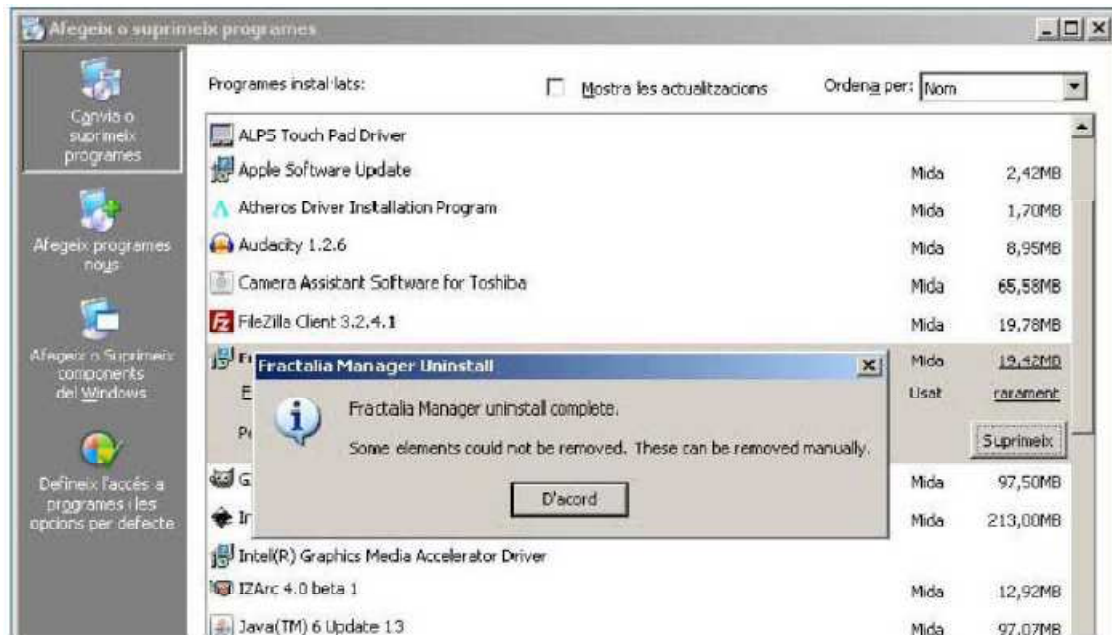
Afegeix o suprimeix programes

Canvia o suprimeix programes

Afegeix programes nous

Afegeix o Suprimeix components del Windows

Defineix l'accés a programes i les opcions per defecte

Programes instal·lats:

Mostra les actualitzacions

Ordena per: Nom

| | | |
|---|---|---|
| ALPS Touch Pad Driver | | |
| Apple Software Update | Mida | 2,42MB |
| Atheros Driver Installation Program | Mida | 1,70MB |
| Audacity 1.2.6 | Mida | 8,95MB |
| Camera Assistant Software for Toshiba | Mida | 65,58MB |
| FileZilla Client 3.2.4.1 | Mida | 19,78MB |
| Fr | Mida | 19,42MB |
| E | Usat | rarament |
| Pe | | Suprimeix |
| G | Mida | 97,50MB |
| Ir | Mida | 213,00MB |
| Intel(R) Graphics Media Accelerator Driver | | |
| IZArc 4.0 beta 1 | Mida | 12,92MB |
| Java(TM) 6 Update 13 | Mida | 97,07MB |

Fractalia Manager Uninstall

Fractalia Manager uninstall complete.

Some elements could not be removed. These can be removed manually.

D'acord